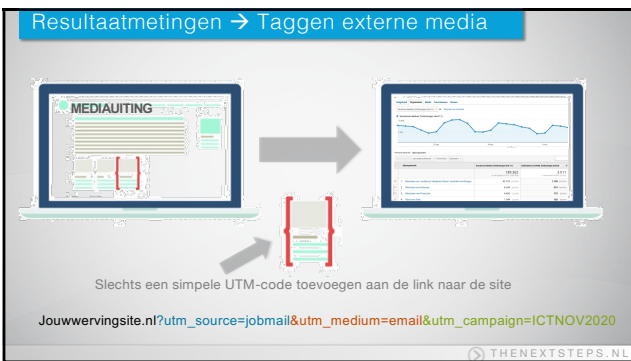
Resultaatmetingen → Taggen externe media

MEDIAUITING

Slechts een simpele UTM-code toevoegen aan de link naar de site

Jouwwervingsite.nl?utm_source=jobmail&utm_medium=email&utm_campaign=ICTNOV2020

THENEXTSTEPS.NL